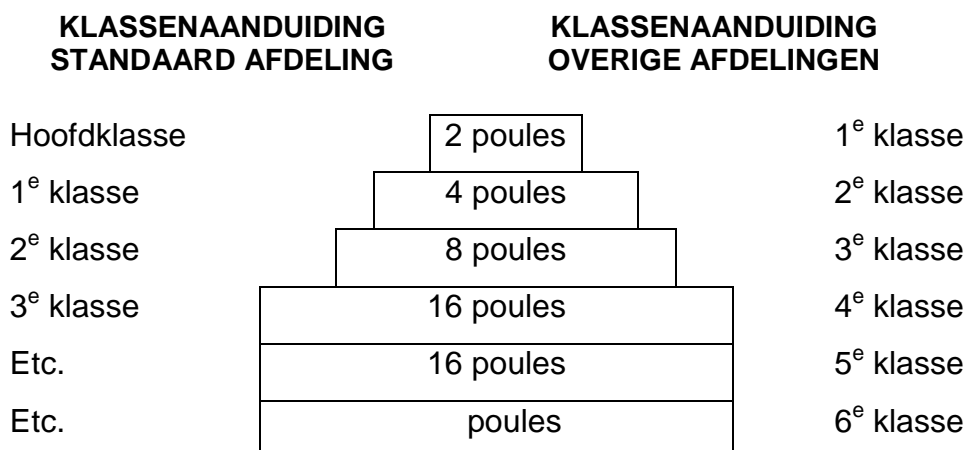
| KLASSENAANDUIDING STANDAARD AFDELING | | KLASSENAANDUIDING OVERIGE AFDELINGEN |
|---|---|---|
| Hoofdklasse | 2 poules | 1$^e$ klasse |
| 1$^e$ klasse | 4 poules | 2$^e$ klasse |
| 2$^e$ klasse | 8 poules | 3$^e$ klasse |
| 3$^e$ klasse | 16 poules | 4$^e$ klasse |
| Etc. | 16 poules | 5$^e$ klasse |
| Etc. | poules | 6$^e$ klasse |